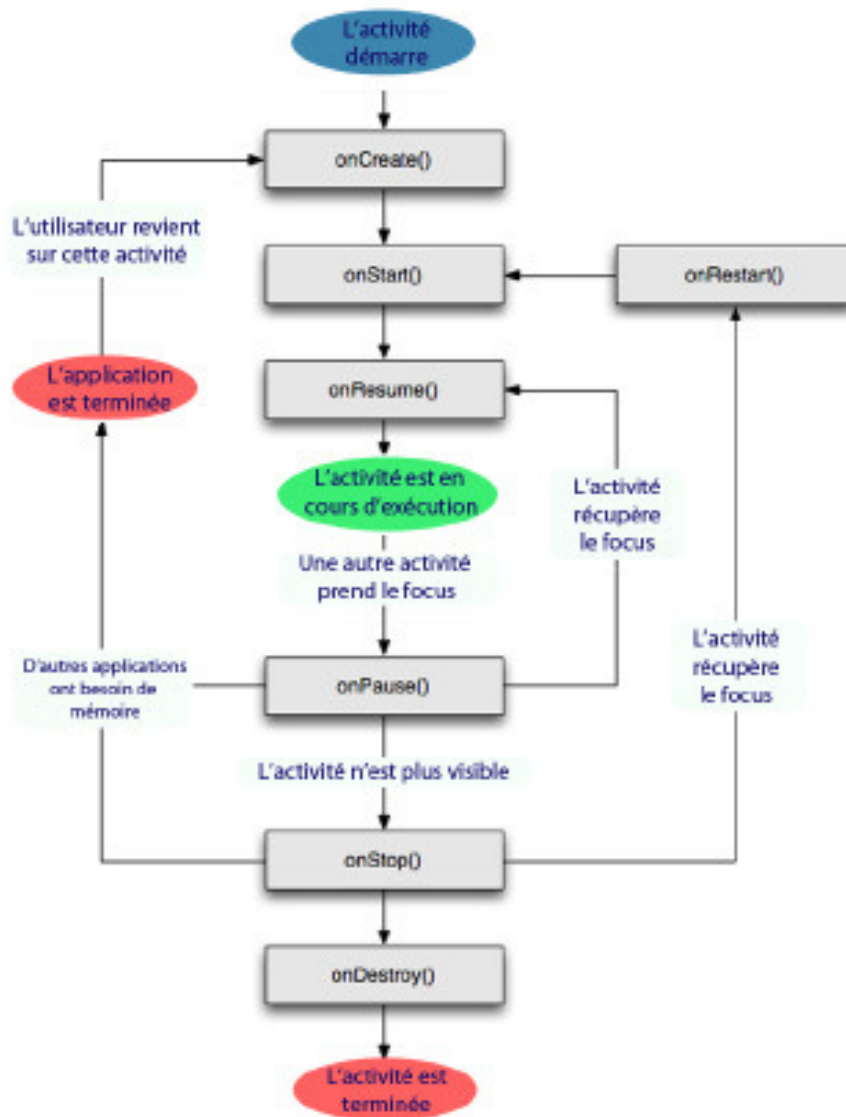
L'activité démarre

onCreate()

L'utilisateur revient sur cette activité

onStart()

onRestart()

L'application est terminée

onResume()

L'activité est en cours d'exécution

L'activité récupère le focus

Une autre activité prend le focus

L'activité récupère le focus

D'autres applications ont besoin de mémoire

onPause()

L'activité n'est plus visible

onStop()

onDestroy()

L'activité est terminée